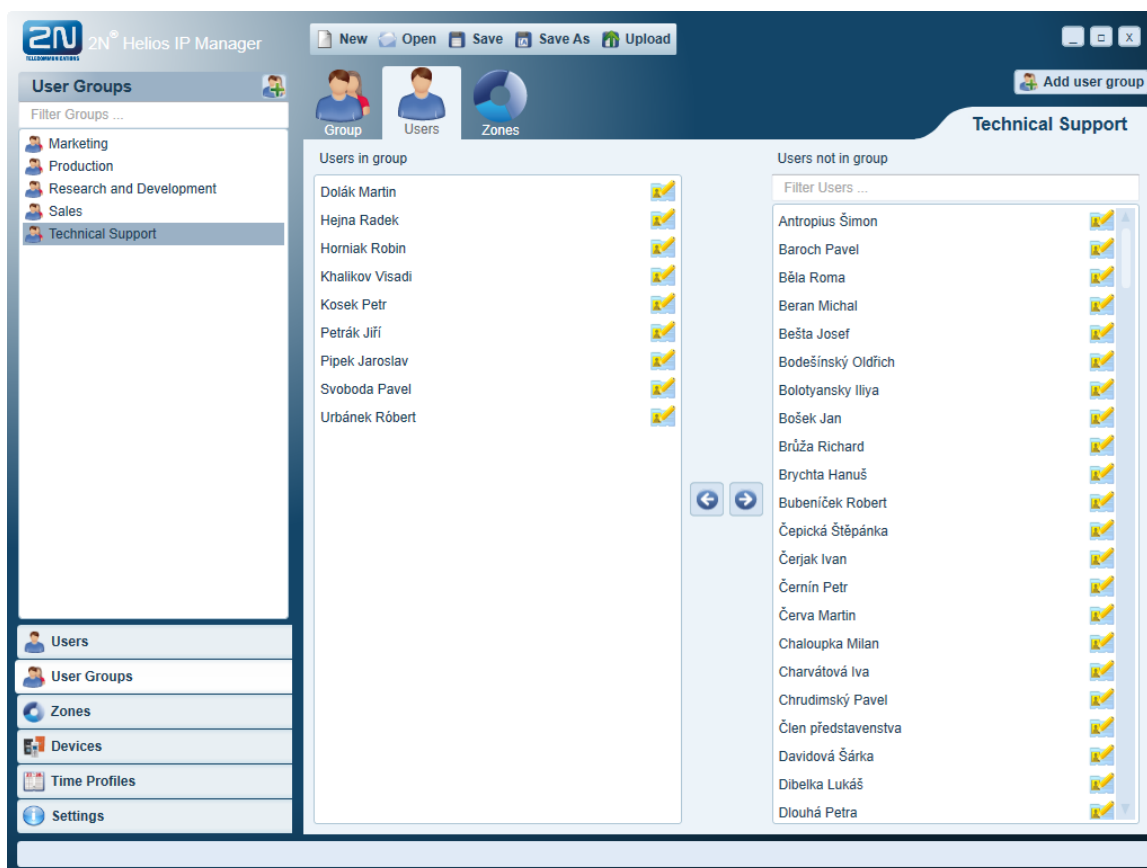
2N TELECOMMUNICATIONS 2N® Helios IP Manager

New Open Save Save As Upload

User Groups

Filter Groups ...

Marketing
Production
Research and Development
Sales
Technical Support

Users
User Groups
Zones
Devices
Time Profiles
Settings

Group Users Zones

Add user group

Technical Support

Users in group

Dolák Martin
Hejna Radek
Horniak Robin
Khalikov Visadi
Kosek Petr
Petrák Jiří
Pipek Jaroslav
Svoboda Pavel
Urbánek Róbert

Users not in group

Filter Users ...

Antropius Šimon
Baroch Pavel
Běla Roma
Beran Michal
Bešta Josef
Bodešínský Oldřich
Bolotyansky Iliya
Bošek Jan
Brůža Richard
Brychta Hanuš
Bubeníček Robert
Čepická Štěpánka
Čerjak Ivan
Černín Petr
Červa Martin
Chaloupka Milan
Charvátová Iva
Chrudimský Pavel
Člen představenstva
Davidová Šárka
Dibelka Lukáš
Dlouhá Petra